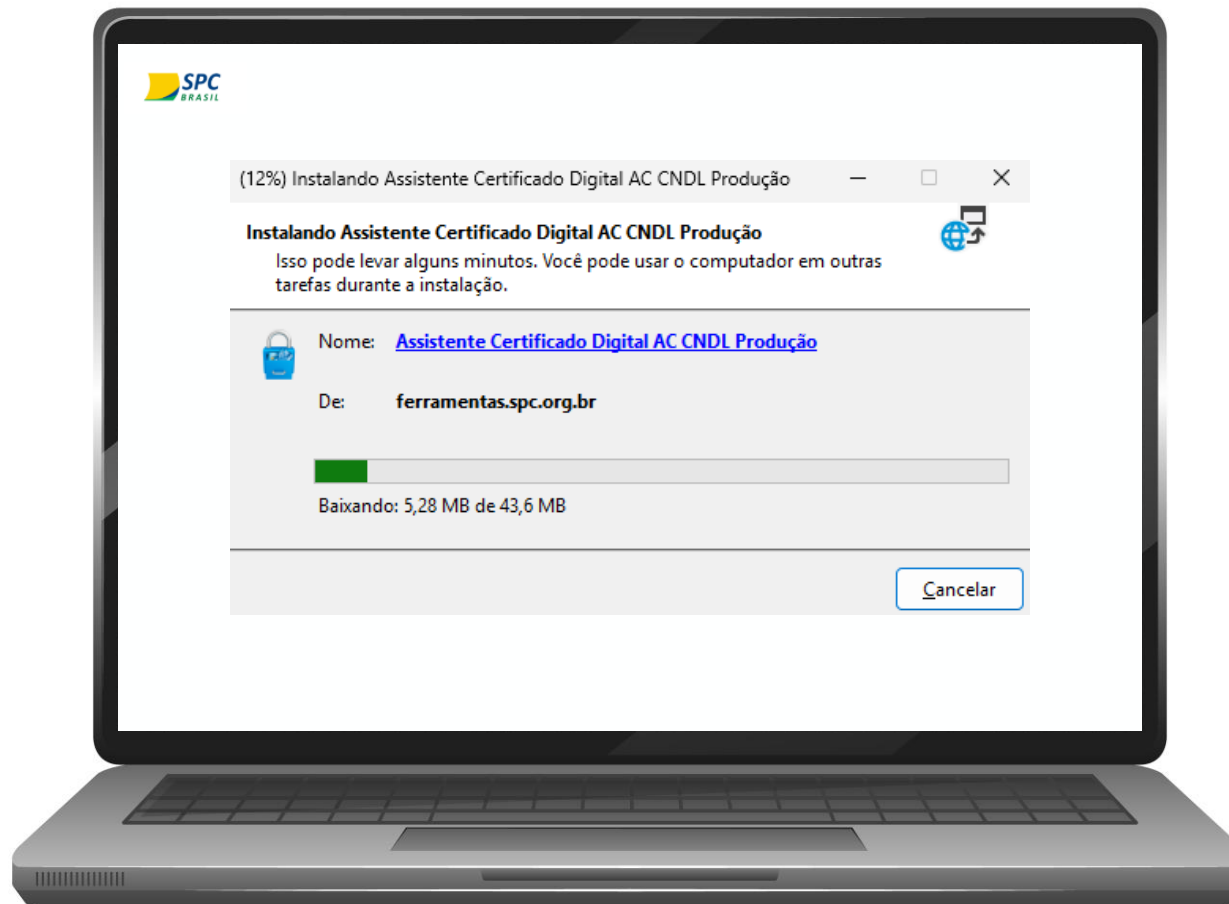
SPC BRASIL

(12%) Instalando Assistente Certificado Digital AC CNDL Produção

Instalando Assistente Certificado Digital AC CNDL Produção
Isso pode levar alguns minutos. Você pode usar o computador em outras tarefas durante a instalação.

Nome: Assistente Certificado Digital AC CNDL Produção

De: ferramentas.spc.org.br

Baixando: 5,28 MB de 43,6 MB

Cancelar